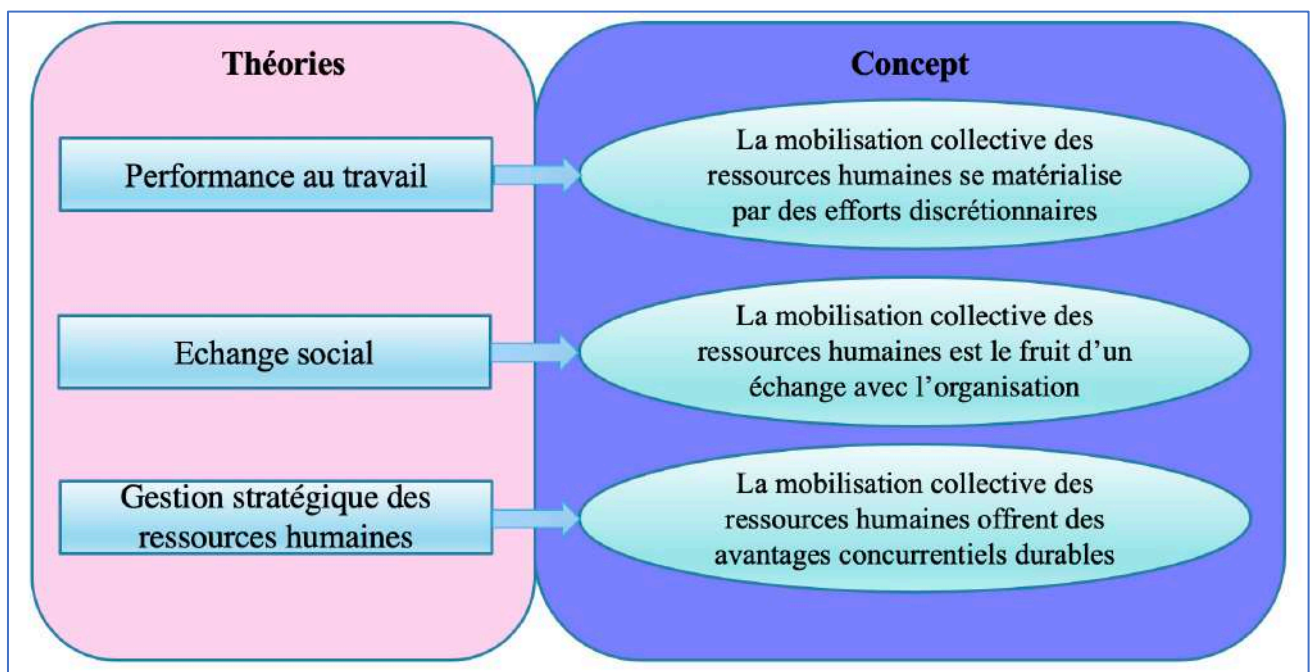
Théories

Concept

Performance au travail

La mobilisation collective des ressources humaines se matérialise par des efforts discrétionnaires

Echange social

La mobilisation collective des ressources humaines est le fruit d'un échange avec l'organisation

Gestion stratégique des ressources humaines

La mobilisation collective des ressources humaines offrent des avantages concurrentiels durables